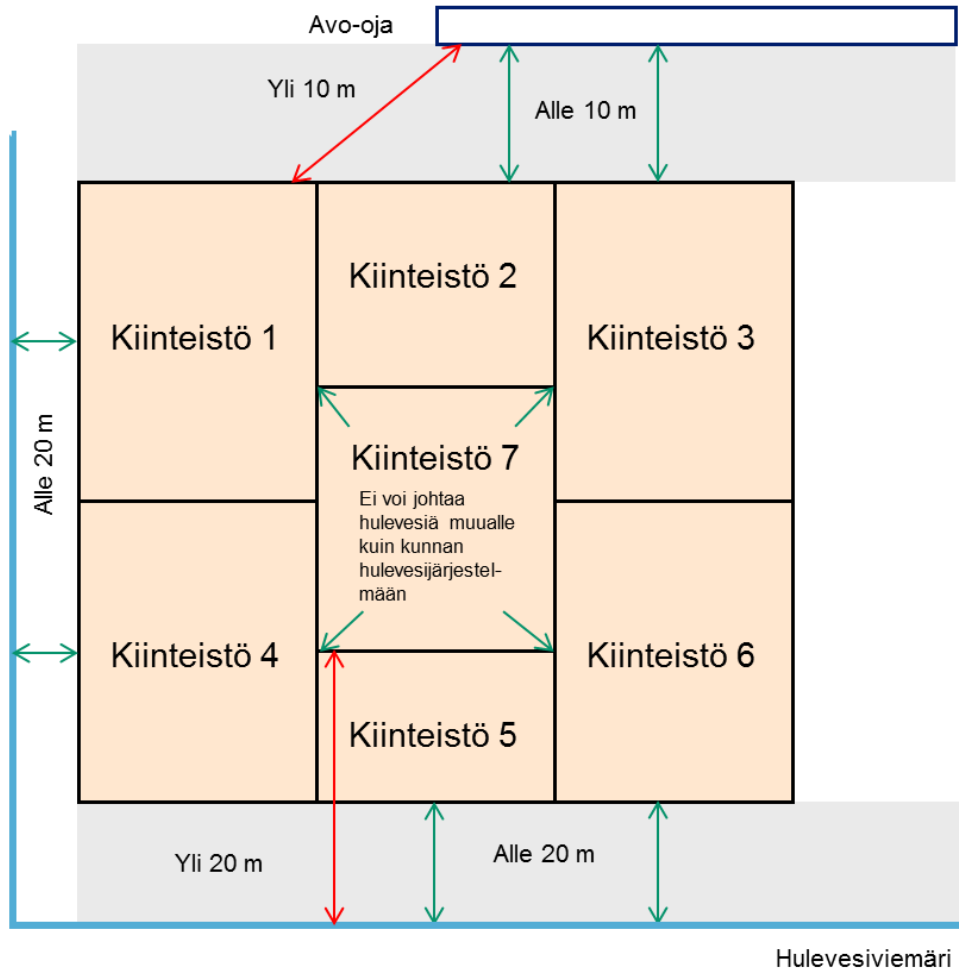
Avo-oja

Yli 10 m

Alle 10 m

Alle 20 m

Kiinteistö 1

Kiinteistö 2

Kiinteistö 3

Kiinteistö 7

Ei voi johtaa hulevesiä muualle kuin kunnan hulevesijärjestelmään

Kiinteistö 4

Kiinteistö 5

Kiinteistö 6

Yli 20 m

Alle 20 m

Hulevesiviemäri